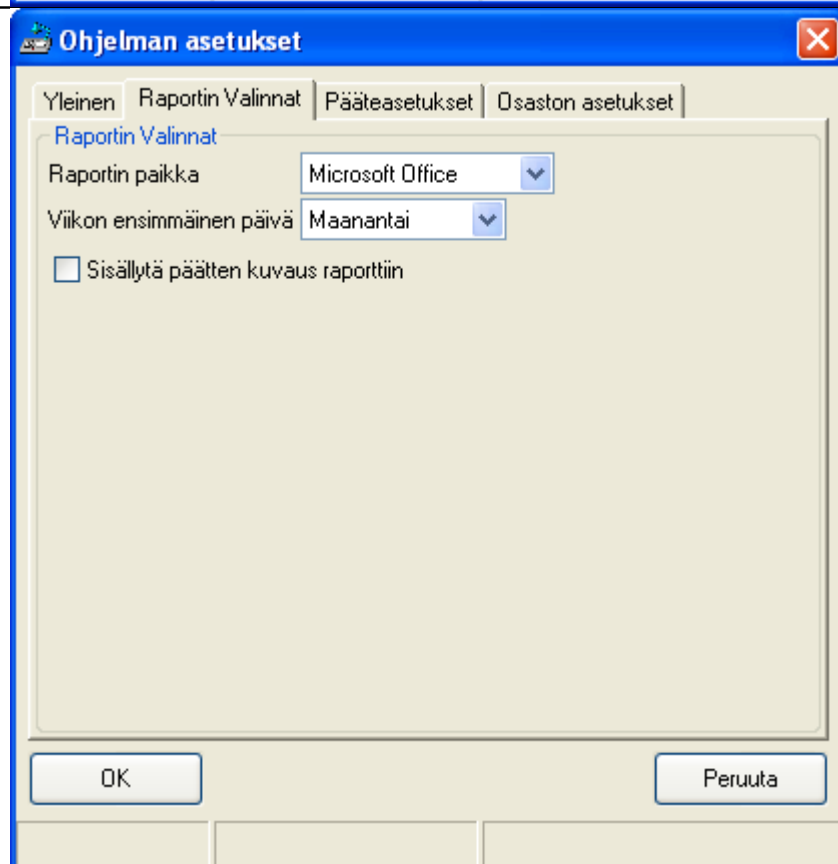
Ohjelman asetukset

Yleinen | Raportin Valinnat | Pääteasetukset | Osaston asetukset

Raportin Valinnat

Raportin paikka Microsoft Office

Viikon ensimmäinen päivä Maanantai

Sisällytä päätten kuvaus raporttiin

OK

Peruuta